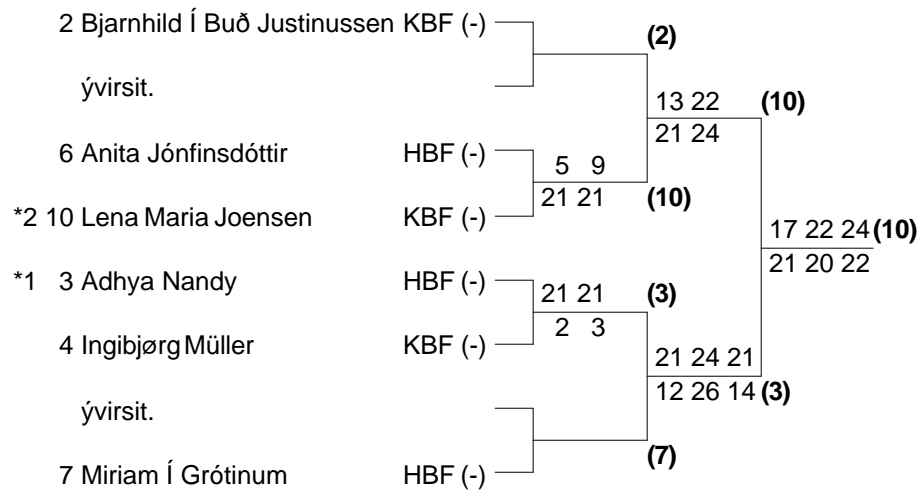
2 Bjarnhild Í Buð Justinussen KBF (-)

ývirsit.

6 Anita Jónfinsdóttir HBF (-)

*2 10 Lena Maria Joensen KBF (-)

*1 3 Adhya Nandy HBF (-)

4 Ingibjørg Müller KBF (-)

ývirsit.

7 Miriam Í Grótinum HBF (-)

(2)

13 22 (10)
21 24

5 9
21 21 (10)

17 22 24 (10)
21 20 22

21 21 (3)
2 3

21 24 21
12 26 14 (3)

(7)